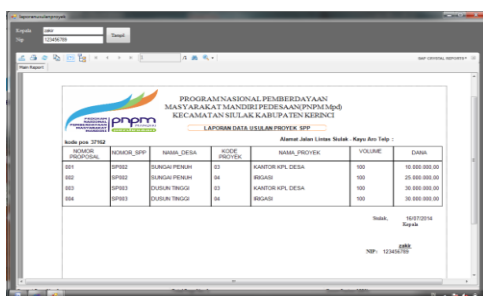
Kepala zakir
Nip 123456789
Cetak
Main Report
SAP CRYSTAL REPORTS
PROGRAM NASIONAL PEMBERDAYAAN MASYARAKAT MANDIRI PEDESAAN(PNPM Mpd) KECAMATAN SIULAK KABUPATEN KERINCI
LAPORAN DATA USULAN PROYEK SPP
pnpm
kode pos 37162
Alamat Jalan Lintas Siulak - Kayu Aro Telp :

| NOMOR PROPOSAL | NOMOR_SPP | NAMA_DESA | KODE PROYEK | NAMA_PROYEK | VOLUME | DANA |
|---|---|---|---|---|---|---|
| 001 | SP002 | SUNGAI PENUH | 03 | KANTOR KPL DESA | 100 | 10.000.000,00 |
| 002 | SP002 | SUNGAI PENUH | 04 | IRIGASI | 100 | 25.000.000,00 |
| 003 | SP003 | DUSUN TINGGI | 03 | KANTOR KPL DESA | 100 | 30.000.000,00 |
| 004 | SP003 | DUSUN TINGGI | 04 | IRIGASI | 100 | 30.000.000,00 |

Siulak, 16/07/2014
Kepala
zakir
NIP: 123456789